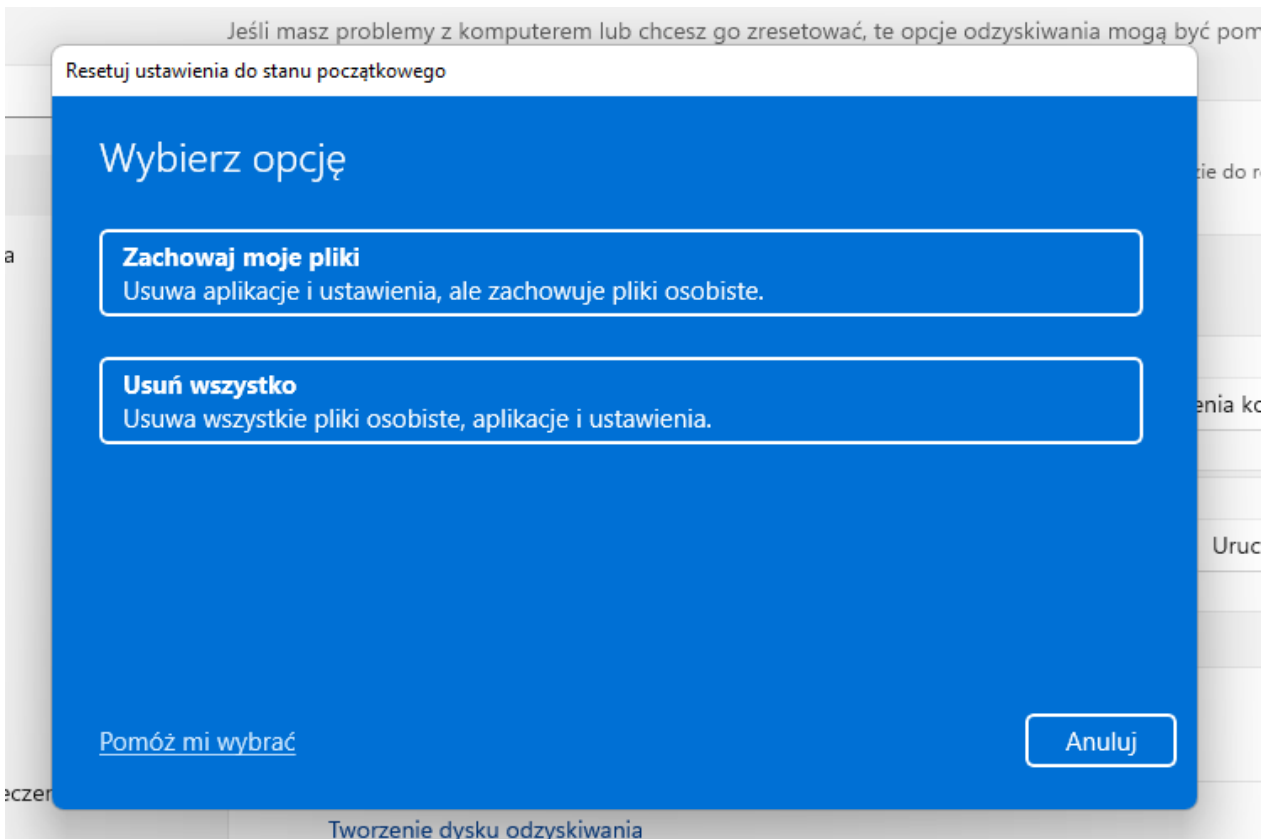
Jeśli masz problemy z komputerem lub chcesz go zresetować, te opcje odzyskiwania mogą być pom

Resetuj ustawienia do stanu początkowego

Wybierz opcję

Zachowaj moje pliki
Usuwa aplikacje i ustawienia, ale zachowuje pliki osobiste.

Usuń wszystko
Usuwa wszystkie pliki osobiste, aplikacje i ustawienia.

Pomóż mi wybrać

Anuluj

zie do r

a

enia ko

Uruc

eczer

Tworzenie dysku odzyskiwania